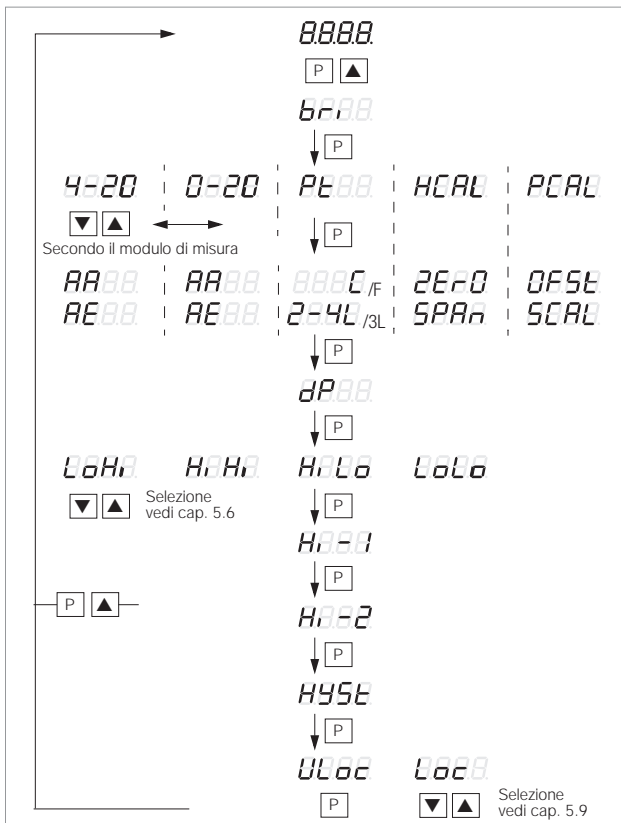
8.8.8.8.

P ▲

bri

P

4-20 | 0-20 | Pt | HCAL | PCAL

▼ ▲

Secondo il modulo di misura

P

AA | AA | C /F | 2Ero | OFSt
AE | AE | 2-4L /3L | SPAn | SCAL

P

dP

P

LoHi HiHi HiLo LoLo

▼ ▲ Selezione vedi cap. 5.6

P

Hi-1

P

P ▲

Hi-2

P

HYSt

P

ULoc Loc

P ▼ ▲ Selezione vedi cap. 5.9